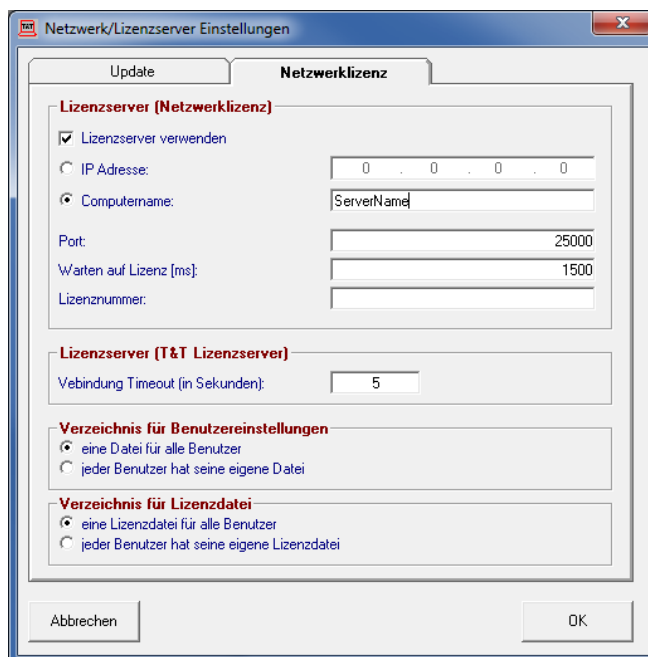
Netzwerk/Lizenzserver Einstellungen

Update

Netzwerklizenz

Lizenzserver (Netzwerklizenz)

Lizenzserver verwenden

IP Adresse: 0 . 0 . 0 . 0

Computername: ServerName

Port: 25000

Warten auf Lizenz [ms]: 1500

Lizenznummer:

Lizenzserver (T&T Lizenzserver)

Vebindung Timeout (in Sekunden): 5

Verzeichnis für Benutzereinstellungen

eine Datei für alle Benutzer

jeder Benutzer hat seine eigene Datei

Verzeichnis für Lizenzdatei

eine Lizenzdatei für alle Benutzer

jeder Benutzer hat seine eigene Lizenzdatei

Abbrechen

OK